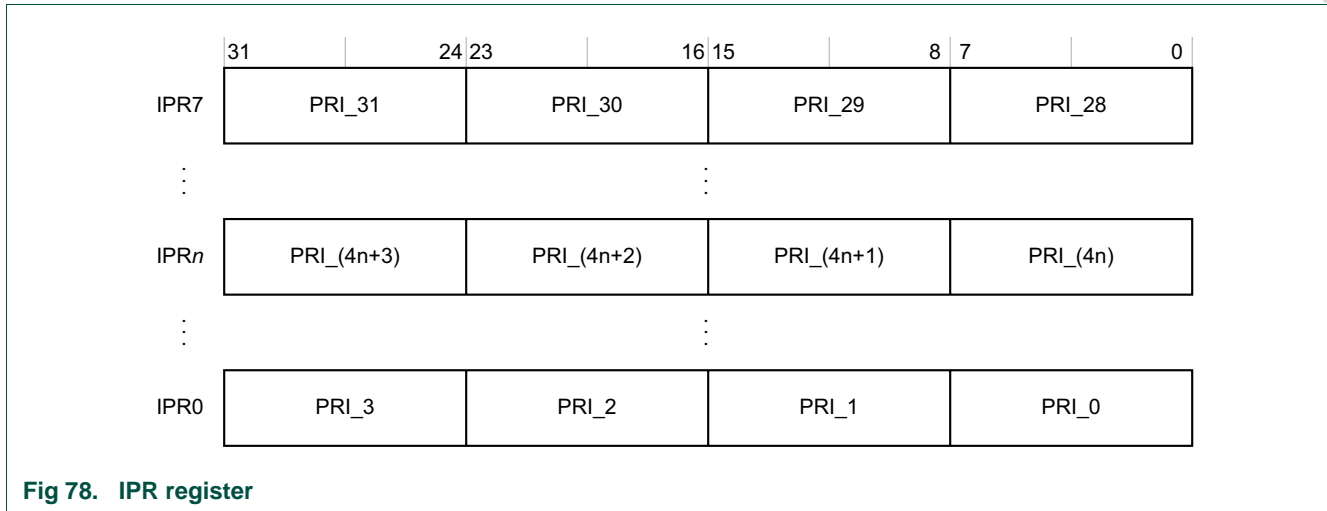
|  | 31 24 | 23 16 | 15 8 | 7 0 |
|---|---|---|---|---|
| IPR7 | PRI_31 | PRI_30 | PRI_29 | PRI_28 |
| ⋮ | | ⋮ | | |
| IPR$n$ | PRI_(4n+3) | PRI_(4n+2) | PRI_(4n+1) | PRI_(4n) |
| ⋮ | | ⋮ | | |
| IPR0 | PRI_3 | PRI_2 | PRI_1 | PRI_0 |

**Fig 78. IPR register**